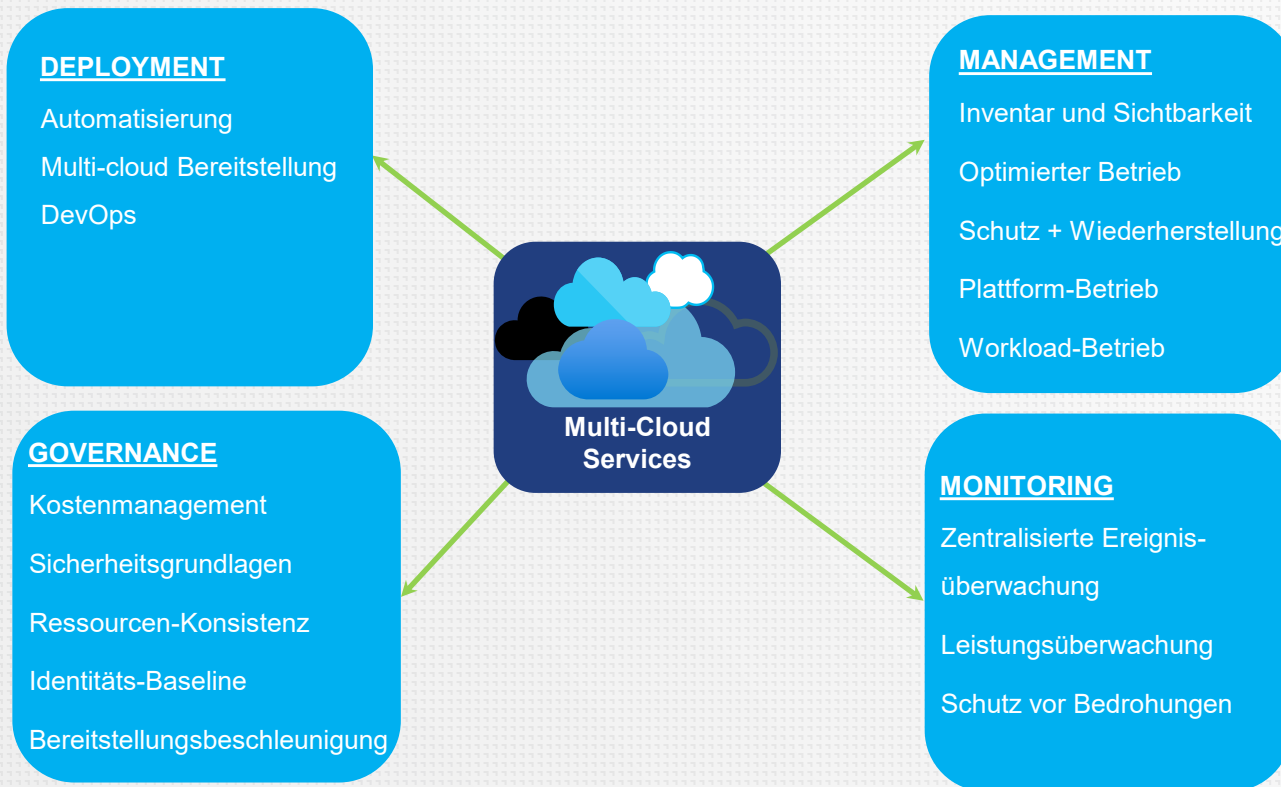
DEPLOYMENT

Automatisierung

Multi-cloud Bereitstellung

DevOps

MANAGEMENT

Inventar und Sichtbarkeit

Optimierter Betrieb

Schutz + Wiederherstellung

Plattform-Betrieb

Workload-Betrieb

Multi-Cloud Services

GOVERNANCE

Kostenmanagement

Sicherheitsgrundlagen

Ressourcen-Konsistenz

Identitäts-Baseline

Bereitstellungsbeschleunigung

MONITORING

Zentralisierte Ereignis-überwachung

Leistungsüberwachung

Schutz vor Bedrohungen